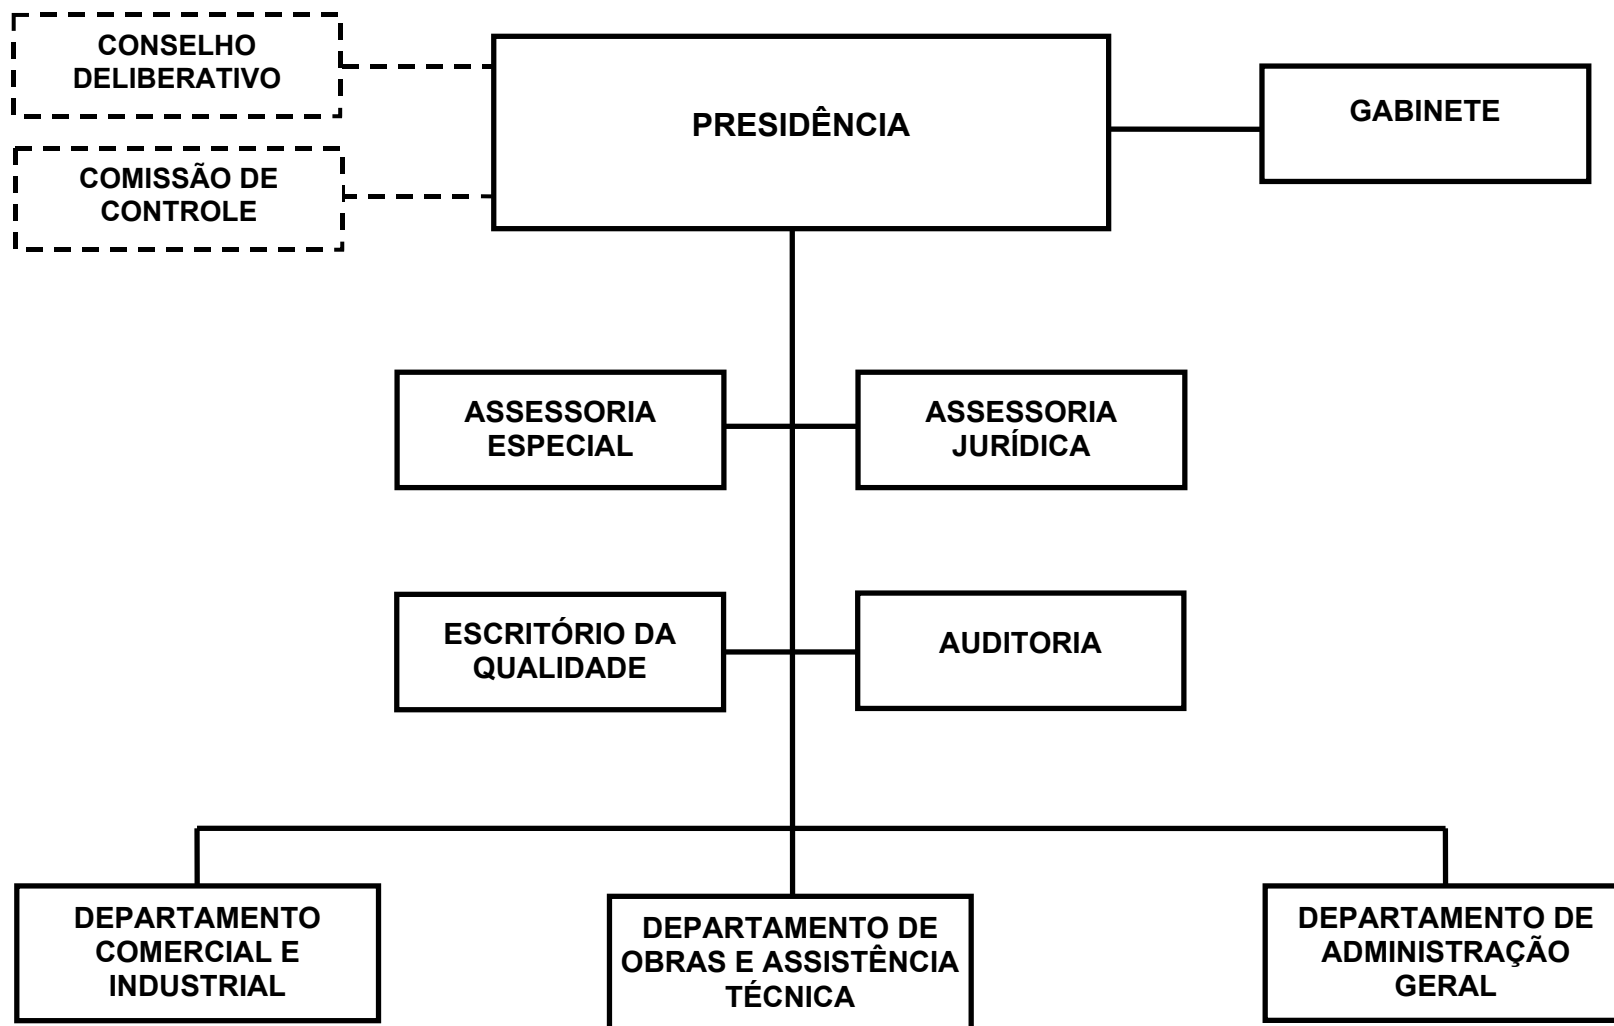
CONSELHO DELIBERATIVO

PRESIDÊNCIA

GABINETE

COMISSÃO DE CONTROLE

ASSESSORIA ESPECIAL

ASSESSORIA JURÍDICA

ESCRITÓRIO DA QUALIDADE

AUDITORIA

DEPARTAMENTO COMERCIAL E INDUSTRIAL

DEPARTAMENTO DE OBRAS E ASSISTÊNCIA TÉCNICA

DEPARTAMENTO DE ADMINISTRAÇÃO GERAL